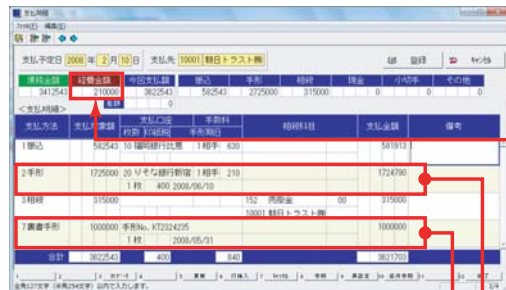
支払明細

ファイル(F) 編集(E)

支払予定日 2008 年 2 月 10 日 支払先 10001 財団トラスト商事

登録 キャンセル

| 残高金額 | 経費金額 | 今回支払額 | 振込 | 手形 | 相殺 | 現金 | 小切手 | その他 |
|---|---|---|---|---|---|---|---|---|
| 3412543 | 210000 | 3622543 | 582543 | 2725000 | 315000 | | | |

合計 0

＜支払明細＞

| 支払方法 | 支払金額 | 支払口座 枚数 | 印紙税 | 手数料 手形期日 | 相殺科目 | 支払金額 | 備考 |
|---|---|---|---|---|---|---|---|
| 1振込 | 582543 | 10 福岡銀行比恵 | | 1 相手 630 | | 581913 | |
| 2手形 | 1725000 | 20 りそな銀行新宿 1 枚 | 400 | 1 相手 210 2008/06/10 | | 1724790 | |
| 3相殺 | 315000 | | | | 152 売掛金 00 10001 財団トラスト商事 | 315000 | |
| 7裏書手形 | 1000000 | 手形No. KT2324235 1 枚 | | 2008/05/31 | | 1000000 | |
| 合計 | 3622543 | | 400 | 840 | | 3621703 | |

全角127文字（半角254文字）以内で入力します。